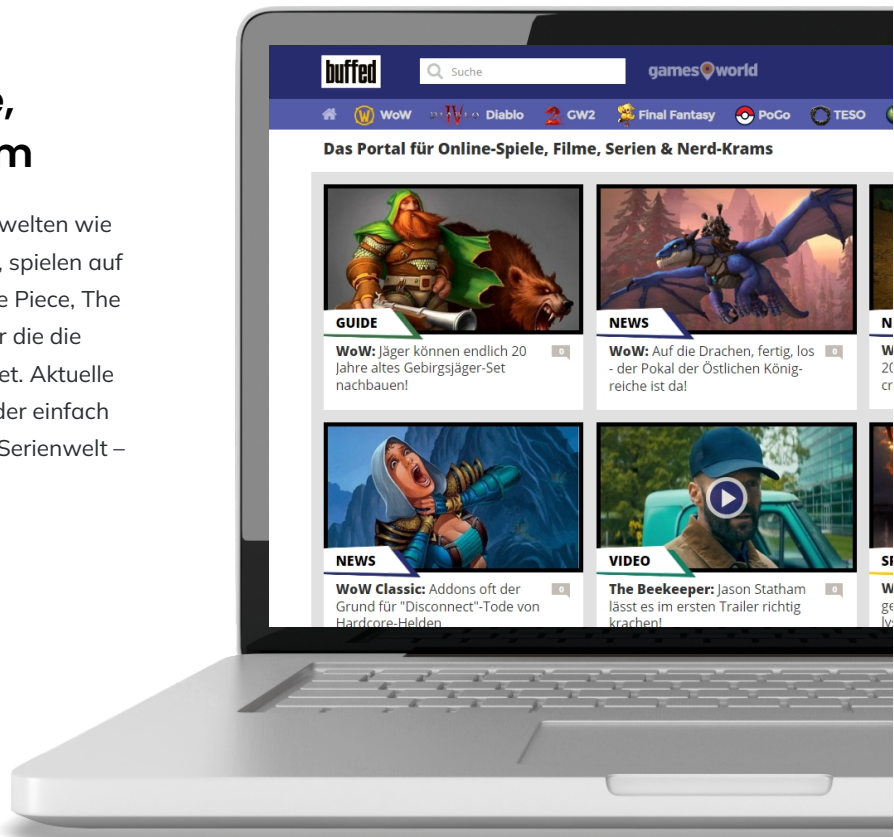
e,
m

welten wie
, spielen auf
e Piece, The
r die die
et. Aktuelle
der einfach
Serienwelt –

buffed
Suche
games world

WoW Diablo GW2 Final Fantasy PoGo TESO

Das Portal für Online-Spiele, Filme, Serien & Nerd-Krams

GUIDE
**WoW:** Jäger können endlich 20 Jahre altes Gebirgsjäger-Set nachbauen!
0

NEWS
**WoW:** Auf die Drachen, fertig, los - der Pokal der Östlichen Königreiche ist da!
0

N
W
20
cr

NEWS
**WoW Classic:** Addons oft der Grund für "Disconnect"-Tode von Hardcore-Helden
0

VIDEO
**The Beekeeper:** Jason Statham lässt es im ersten Trailer richtig krachen!
0

S
W
ge
ly